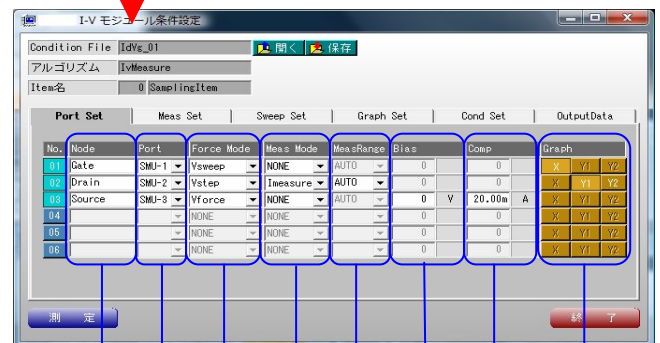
I-V モジュール条件設定

Condition File IdVg_01 開く 保存

アルゴリズム IvMeasure

Item名 0 SamplingItem

Port Set | Meas Set | Sweep Set | Graph Set | Cond Set | OutputData

| No. | Node | Port | Force Mode | Meas Mode | MeasRange | Bias | | Comp | | Graph | | |
|---|---|---|---|---|---|---|---|---|---|---|---|---|
| 01 | Gate | SMU-1 | Vsweep | NONE | AUTO | 0 | | 0 | | X | Y1 | Y2 |
| 02 | Drain | SMU-2 | Vstep | Imeasure | AUTO | 0 | | 0 | | X | Y1 | Y2 |
| 03 | Source | SMU-3 | Vforce | NONE | AUTO | 0 | V | 20.00m | A | X | Y1 | Y2 |
| 04 | | | NONE | NONE | AUTO | 0 | | 0 | | X | Y1 | Y2 |
| 05 | | | NONE | NONE | AUTO | 0 | | 0 | | X | Y1 | Y2 |
| 06 | | | NONE | NONE | AUTO | 0 | | 0 | | X | Y1 | Y2 |

測 定

終 了